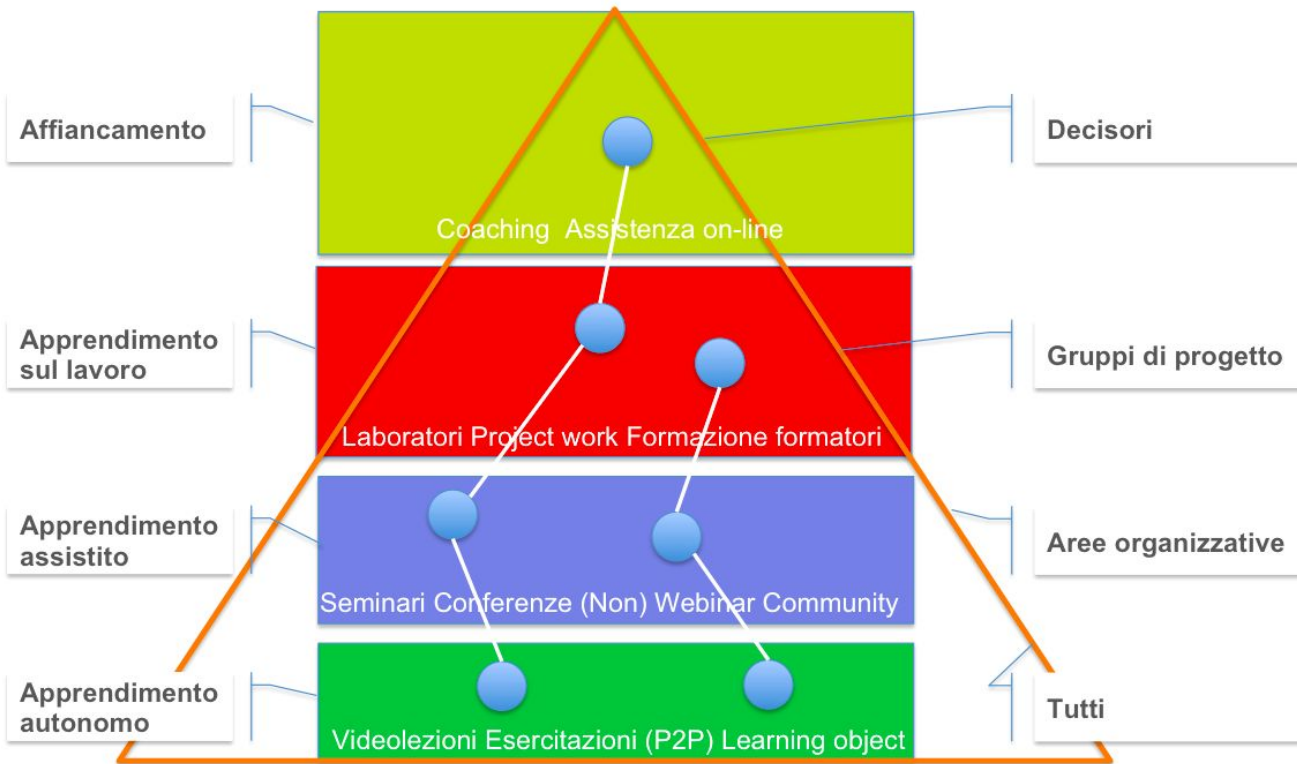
Affiancamento

Coaching Assistenza on-line

Decisori

Apprendimento sul lavoro

Laboratori Project work Formazione formatori

Gruppi di progetto

Apprendimento assistito

Seminari Conferenze (Non) Webinar Community

Aree organizzative

Apprendimento autonomo

Videolezioni Esercitazioni (P2P) Learning object

Tutti